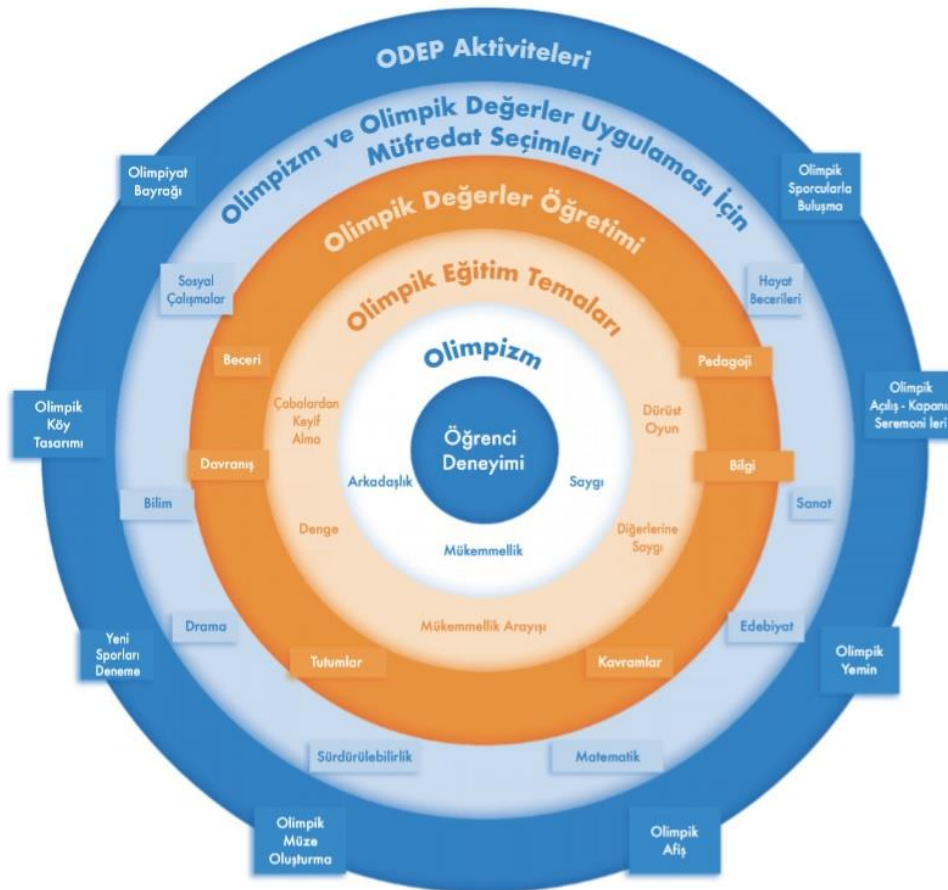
ODEP Aktiviteleri

Olimpizm ve Olimpik Değerler Uygulaması İçin Müfredat Seçimleri

Olimpik Değerler Öğretimi

Olimpik Eğitim Temaları

Olimpizm

Öğrenci Deneyimi

Olimpiyat Bayrağı

Olimpik Sporcularla Buluşma

Sosyal Çalışmalar

Hayat Becerileri

Beceri

Pedagoji

Olimpik Köy Tasarımı

Olimpik Açılış - Kapanış Seremoni leri

Çabalardan Keyif Alma

Dürüst Oyun

Davranış

Bilgi

Arkadaşlık

Saygı

Bilim

Sanat

Denge

Diğerlerine Saygı

Mükemmellik

Mükemmellik Arayışı

Drama

Edebiyat

Yeni Sporları Deneme

Olimpik Yemin

Tutumlar

Kavramlar

Sürdürülebilirlik

Matematik

Olimpik Müze Oluşturma

Olimpik Afiş